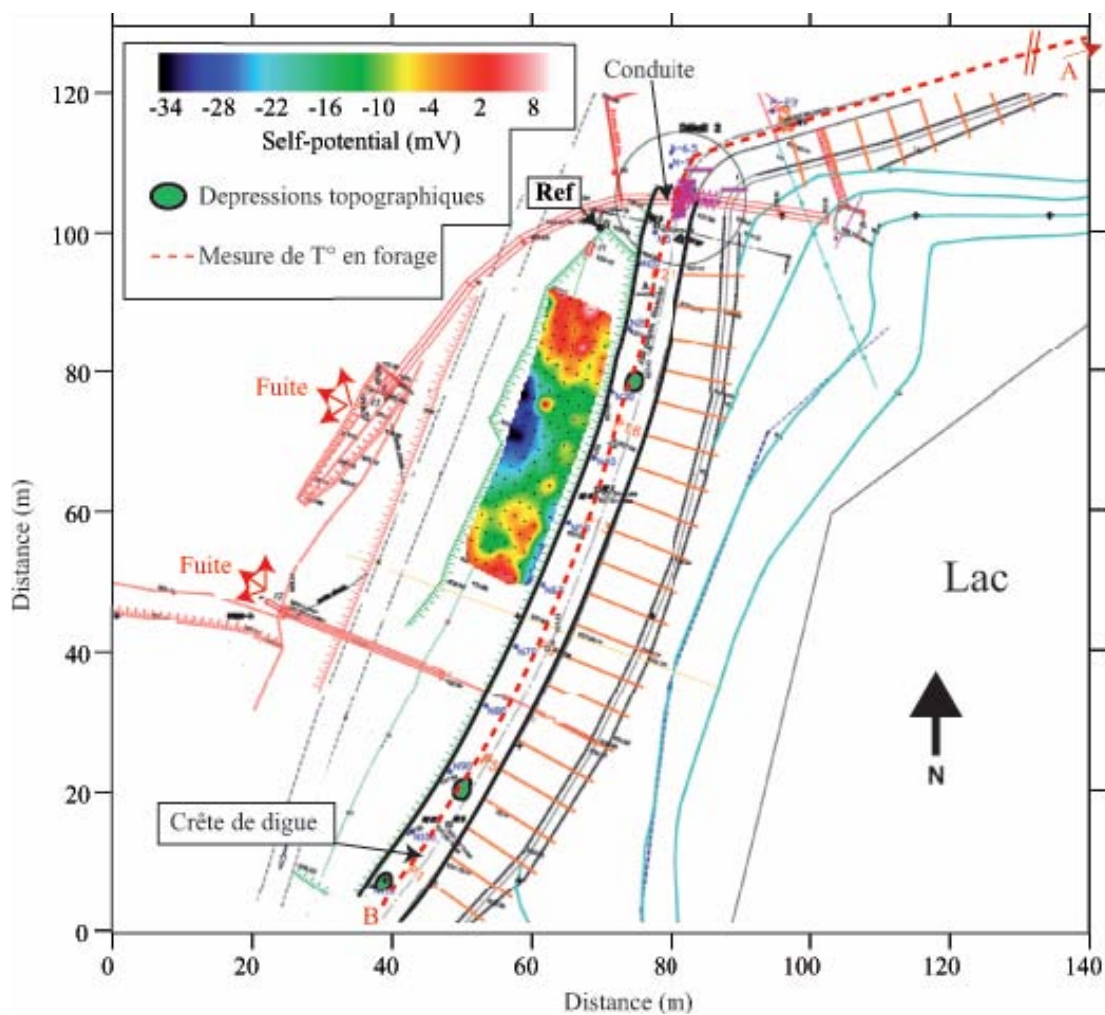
-34 -28 -22 -16 -10 -4 2 8

Self-potential (mV)

Depressions topographiques

Mesure de T° en forage

Conduite

Ref

A

Fuite

Fuite

Lac

N

Crête de digue

B

120

100

80

60

40

20

0

Distance (m)

0 20 40 60 80 100 120 140

Distance (m)